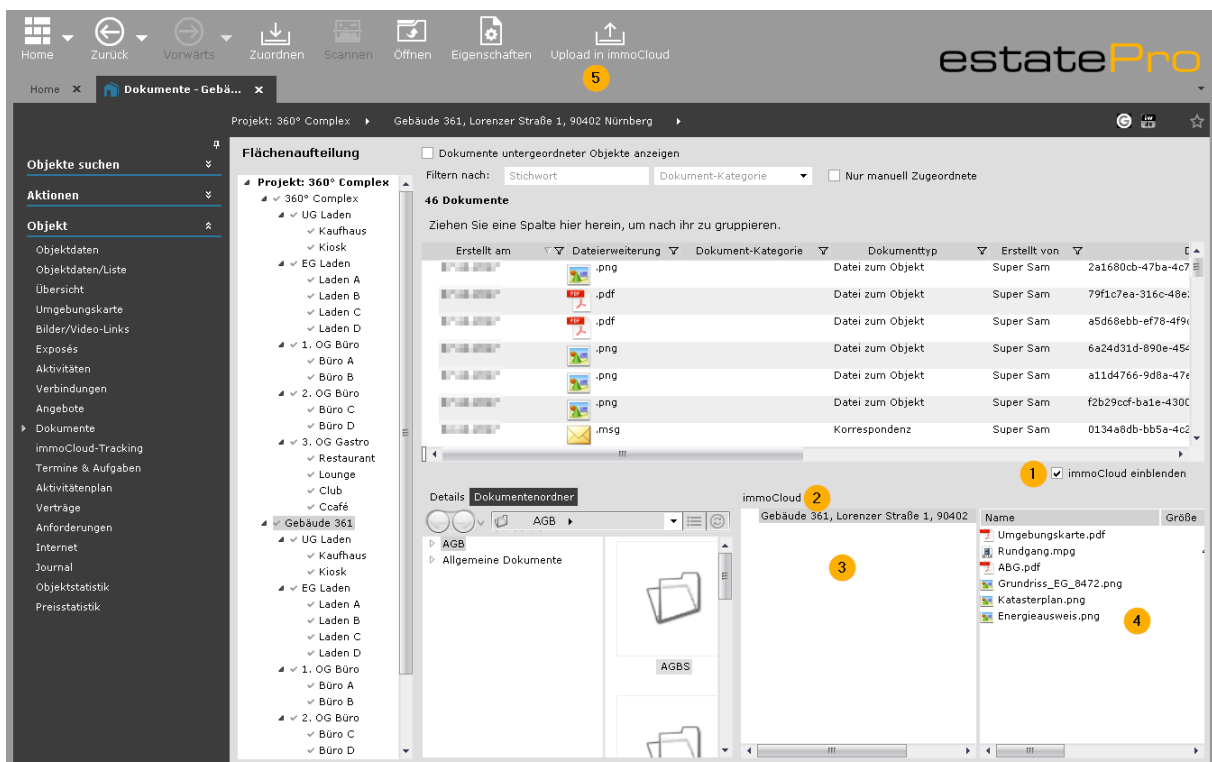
Home Zurück Vorwärts Zuordnen Scannen Öffnen Eigenschaften Upload in immoCloud

5

estatePro

Home × Dokumente - Gebä... ×

Projekt: 360° Complex ▸ Gebäude 361, Lorenzer Straße 1, 90402 Nürnberg ▸

Objekte suchen
Aktionen
Objekt
Objektdaten
Objektdaten/Liste
Übersicht
Umgebungskarte
Bilder/Video-Links
Exposés
Aktivitäten
Verbindungen
Angebote
Dokumente
immoCloud-Tracking
Termine & Aufgaben
Aktivitätenplan
Verträge
Anforderungen
Internet
Journal
Objektstatistik
Preisstatistik

Flächenaufteilung

Projekt: 360° Complex
360° Complex
UG Laden
Kaufhaus
Kiosk
EG Laden
Laden A
Laden B
Laden C
Laden D
1. OG Büro
Büro A
Büro B
2. OG Büro
Büro C
Büro D
3. OG Gastro
Restaurant
Lounge
Club
Ccafé
Gebäude 361
UG Laden
Kaufhaus
Kiosk
EG Laden
Laden A
Laden B
Laden C
Laden D
1. OG Büro
Büro A
Büro B
2. OG Büro
Büro C
Büro D

Dokumente untergeordneter Objekte anzeigen

Filtern nach: Stichwort Dokument-Kategorie Nur manuell Zugeordnete

46 Dokumente

Ziehen Sie eine Spalte hier herein, um nach ihr zu gruppieren.

| Erstellt am | Dateierweiterung | Dokument-Kategorie | Dokumenttyp | Erstellt von | D |
|---|---|---|---|---|---|
| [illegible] | .png | | Datei zum Objekt | Super Sam | 2a1680cb-47ba-4c7 |
| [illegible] | .pdf | | Datei zum Objekt | Super Sam | 79f1c7ea-316c-48e |
| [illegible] | .pdf | | Datei zum Objekt | Super Sam | a5d68ebb-ef78-4f9 |
| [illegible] | .png | | Datei zum Objekt | Super Sam | 6a24d31d-890e-454 |
| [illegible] | .png | | Datei zum Objekt | Super Sam | a11d4766-9d8a-47e |
| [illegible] | .png | | Datei zum Objekt | Super Sam | f2b29ccf-ba1e-4300 |
| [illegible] | .msg | | Korrespondenz | Super Sam | 0134a8db-bb5a-4c2 |

1 immoCloud einblenden

Details Dokumentenordner

AGB ▸

AGB
Allgemeine Dokumente

AGBS

immoCloud 2

Gebäude 361, Lorenzer Straße 1, 90402

3

Name Größe
Umgebungskarte.pdf
Rundgang.mpg
ABG.pdf
Grundriss_EG_8472.png
Katasterplan.png
Energieausweis.png

4